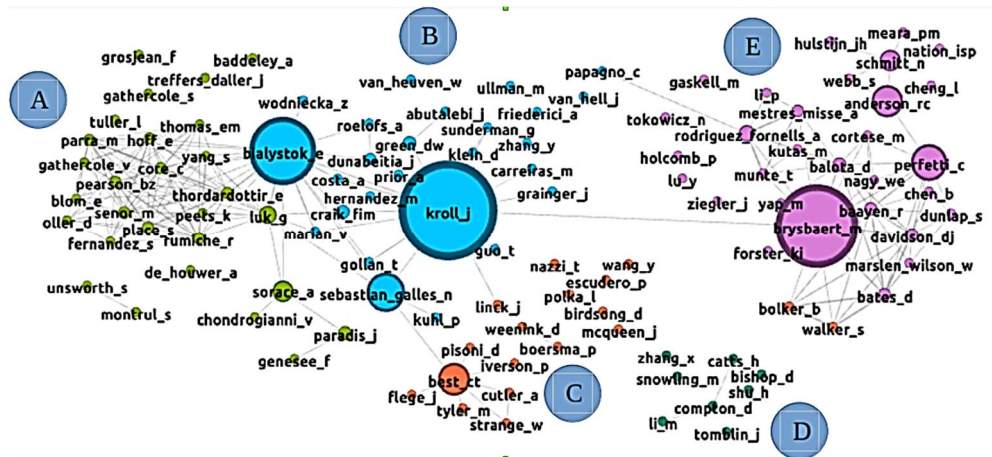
A
B
E
C
D

grosjean_f
baddeley_a
treffers_daller_j
gathercole_s
tuller_l
thomas_em
parra_m
hoff_e
gathercole_v
cote_c
yang_s
pearson_bz
blom_e
senor_m
thordardottir_e
oller_d
place_s
peets_k
fernandez_s
rumiche_r
luk_g
de_houwer_a
unsworth_s
montrul_s
sorace_a
chondrogianni_v
paradis_j
genesee_f
wodniecka_z
bialystok_e
van_heuven_w
roelofs_a
abutalebi_j
green_dw
dunabeitia_j
costa_a
prior_a
hernandez_m
craik_fim
marian_v
gollan_t
sebastian_galles_n
kuhl_p
ullman_m
friederici_a
van_hell_j
sunderman_g
zhang_y
klein_d
carreiras_m
grainger_j
kroll_j
guo_t
papagno_c
nazzi_t
wang_y
escudero_p
polka_l
birdsong_d
linck_j
weenink_d
mcqueen_j
pisoni_d
boersma_p
iverson_p
best_ct
flege_j
cutler_a
tyler_m
strange_w
gaskell_m
tokowicz_n
li_p
mestres_misse_a
rodriguez_fornells_a
holcomb_p
lu_y
kutas_m
munte_t
ziegler_j
hulstijn_jh
meara_pm
schmitt_n
nation_isp
webb_s
cheng_l
anderson_rc
cortese_m
balota_d
perfetti_c
nagy_we
chen_b
baayen_r
dunlap_s
yap_m
brysbaert_m
davidson_dj
forster_ki
marslen_wilson_w
bates_d
bolker_b
walker_s
zhang_x
catts_h
snowling_m
bishop_d
shu_h
compton_d
li_m
tomblin_j